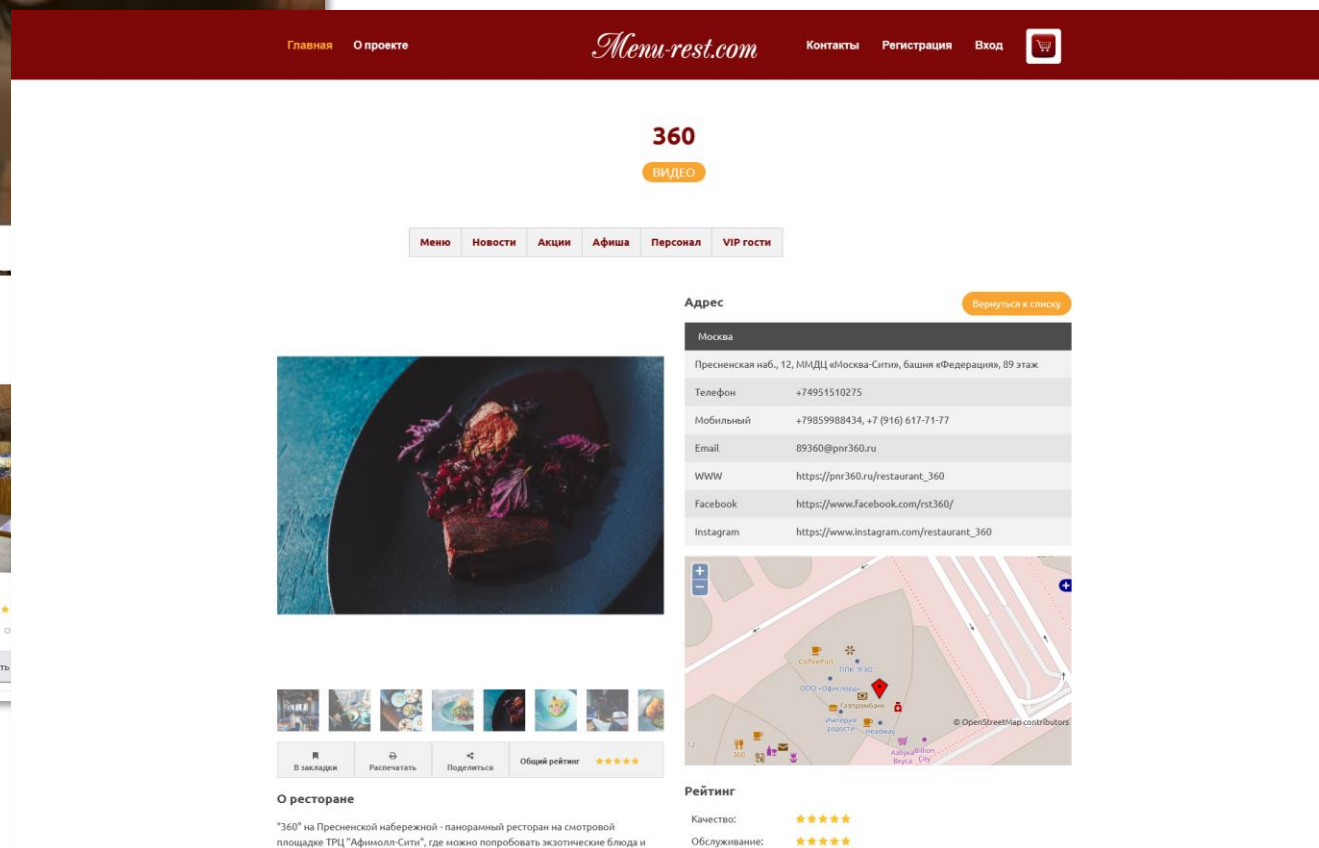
Главная О проекте Menu-rest.com Контакты Регистрация Вход

360

ВИДЕО

| Меню | Новости | Акции | Афиша | Персонал | VIP гости |
|---|---|---|---|---|---|

Адрес Вернуться к списку

| Москва | |
|---|---|
| Пресненская наб., 12, ММДЦ «Москва-Сити», башня «Федерация», 89 этаж | |
| Телефон | +74951510275 |
| Мобильный | +79859988434, +7 (916) 617-71-77 |
| Email | 89360@pnr360.ru |
| WWW | https://pnr360.ru/restaurant_360 |
| Facebook | https://www.facebook.com/rst360/ |
| Instagram | https://www.instagram.com/restaurant_360 |

+
−
CoffeePort
ППК "РЭО"
ООО «Офисворлд»
Газпромбанк
Империя радости
Healway
Азбука Вкуса
Billion City
360
12
© OpenStreetMap contributors

В закладки Распечатать Поделиться Общий рейтинг

О ресторане

"360" на Пресненской набережной - панорамный ресторан на смотровой площадке ТРЦ "Афимолл-Сити", где можно попробовать экзотические блюда и

Рейтинг

Качество:
Обслуживание: